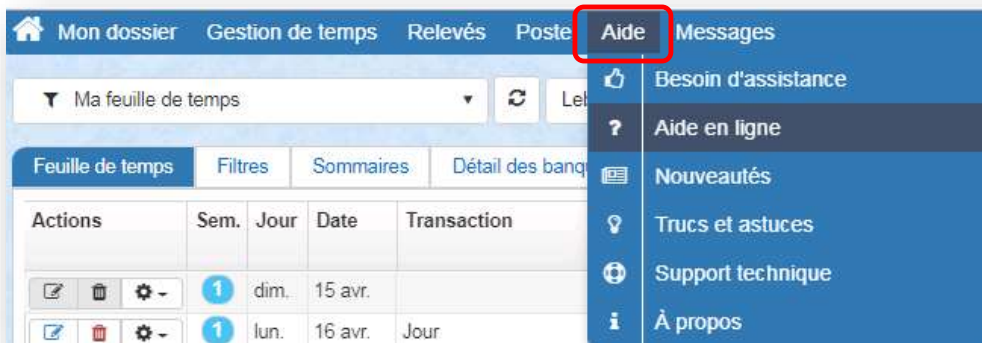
Mon dossier Gestion de temps Relevés Poste Aide Messages

Ma feuille de temps

Leb

Feuille de temps Filtres Sommaires Détail des banq

| Actions | Sem. | Jour | Date | Transaction |
|---|---|---|---|---|
| | 1 | dim. | 15 avr. | |
| | 1 | lun. | 16 avr. | Jour |

Besoin d'assistance
Aide en ligne
Nouveautés
Trucs et astuces
Support technique
À propos